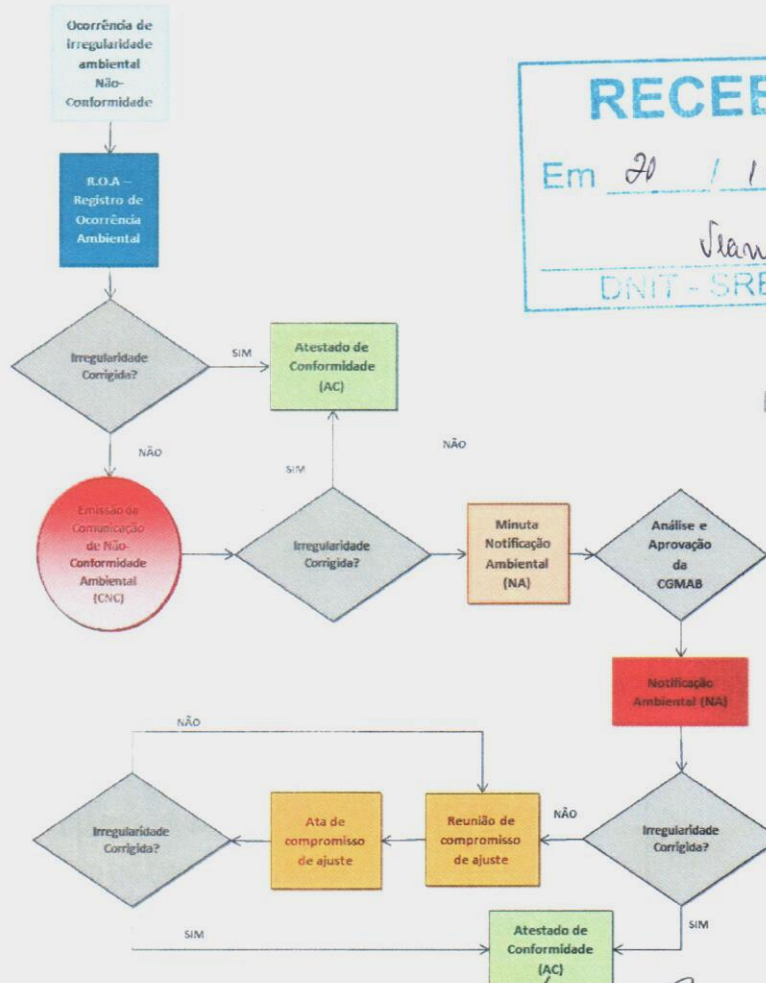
Ocorrência de irregularidade ambiental Não-Conformidade

R.O.A – Registro de Ocorrência Ambiental

Irregularidade Corrigida?

SIM

Atestado de Conformidade (AC)

NÃO

SIM

NÃO

Emissão da Comunicação de Não-Conformidade Ambiental (CNC)

Irregularidade Corrigida?

Minuta Notificação Ambiental (NA)

Análise e Aprovação da CGMAB

Notificação Ambiental (NA)

NÃO

Irregularidade Corrigida?

Ata de compromisso de ajuste

Reunião de compromisso de ajuste

NÃO

Irregularidade Corrigida?

SIM

SIM

Atestado de Conformidade (AC)

RECEB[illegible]
Em 20 / 1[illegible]
Vian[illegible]
DNIT - SRE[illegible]